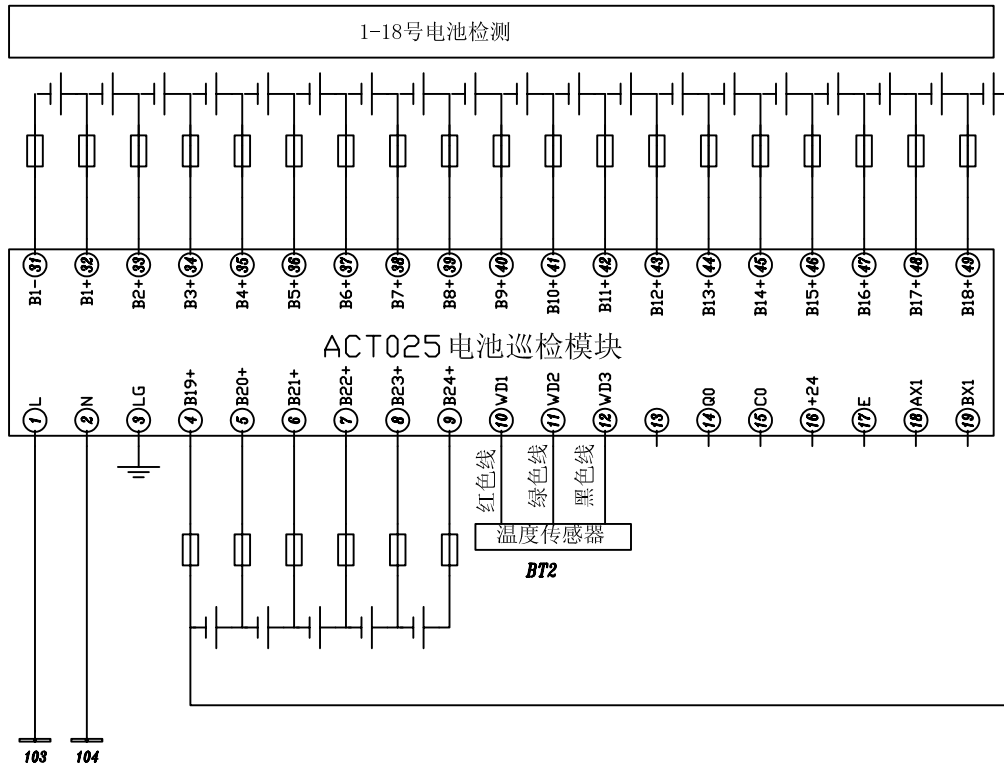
1-18号电池检测

31 B1-
32 B1+
33 B2+
34 B3+
35 B4+
36 B5+
37 B6+
38 B7+
39 B8+
40 B9+
41 B10+
42 B11+
43 B12+
44 B13+
45 B14+
46 B15+
47 B16+
48 B17+
49 B18+

ACT025电池巡检模块

1 L
2 N
3 LG
4 B19+
5 B20+
6 B21+
7 B22+
8 B23+
9 B24+
10 WD1
11 WD2
12 WD3
13
14 Q0
15 C0
16 +24
17 E
18 AX1
19 BX1

红色线
绿色线
黑色线
温度传感器
BT2

103
104